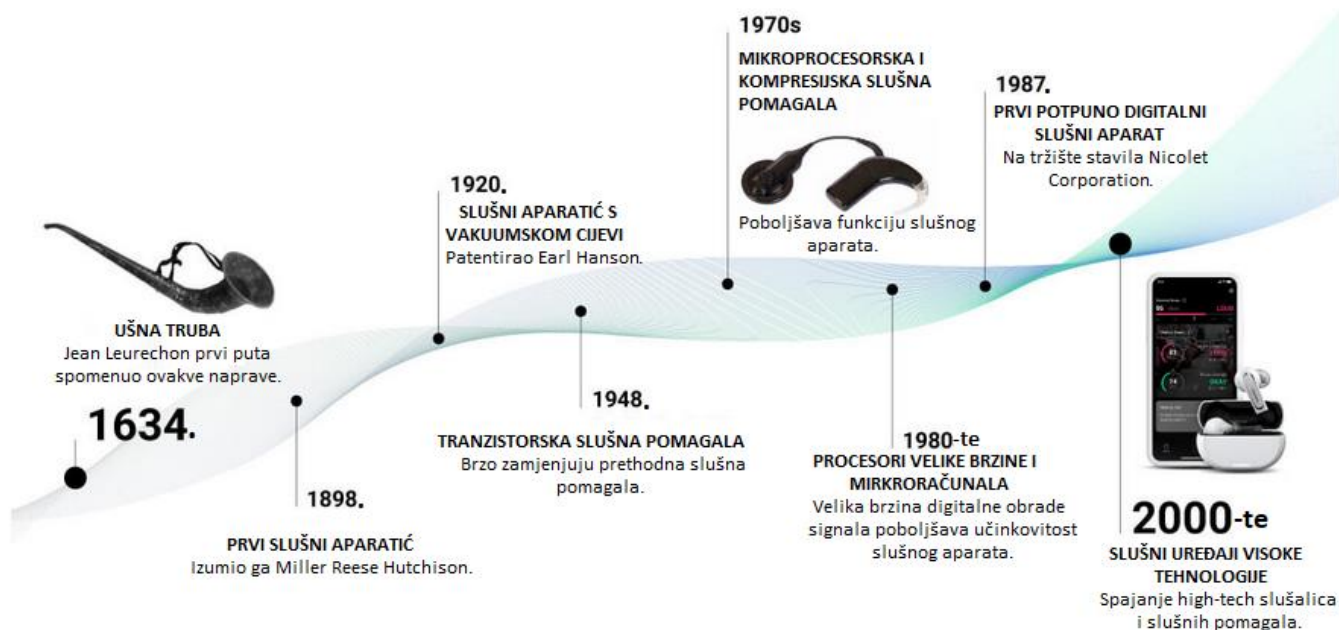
UŠNA TRUBA
Jean Leurechon prvi puta spomenuo ovakve naprave.

1634.

1898.

PRVI SLUŠNI APARATIĆ
Izumio ga Miller Reese Hutchison.

1920.
SLUŠNI APARATIĆ S VAKUUMSKOM CIJEVI
Patentirao Earl Hanson.

1948.

TRANZISTORSKA SLUŠNA POMAGALA
Brzo zamjenjuju prethodna slušna pomagala.

1970s
MIKROPROCESORSKA I KOMPRESIJSKA SLUŠNA POMAGALA
Poboljšava funkciju slušnog aparata.

1980-te
PROCESORI VELIKE BRZINE I MIKRKORAČUNALA
Velika brzina digitalne obrade signala poboljšava učinkovitost slušnog aparata.

1987.
PRVI POTPUNO DIGITALNI SLUŠNI APARAT
Na tržište stavila Nicolet Corporation.

2000-te
SLUŠNI UREĐAJI VISOKE TEHNOLOGIJE
Spajanje high-tech slušalica i slušnih pomagala.